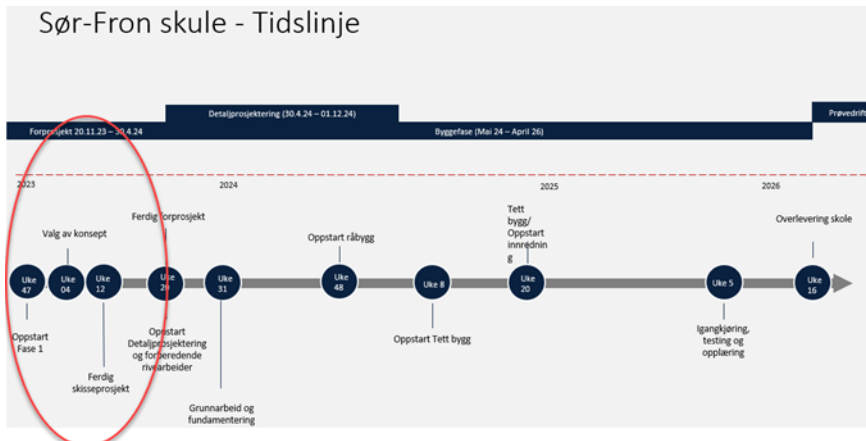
Sør-Fron skule - Tidslinje

Detaljprosjektering (30.4.24 – 01.12.24)

Prøvedrift

Forprosjekt 20.11.23 – 30.4.24

Byggefase (Mai 24 – April 26)

2023

2024

2025

2026

Uke 47

Uke 04

Uke 12

Uke 20

Uke 31

Uke 48

Uke 8

Uke 20

Uke 5

Uke 16

Valg av konsept

Ferdig forprosjekt

Oppstart råbygg

Tett bygg/ Oppstart innredning

Overlevering skole

Oppstart Fase 1

Ferdig skisseprosjekt

Oppstart Detaljprosjektering og forberedende rivearbeider

Grunnarbeid og fundamentering

Oppstart Tett bygg

Igangkjøring, testing og opplæring